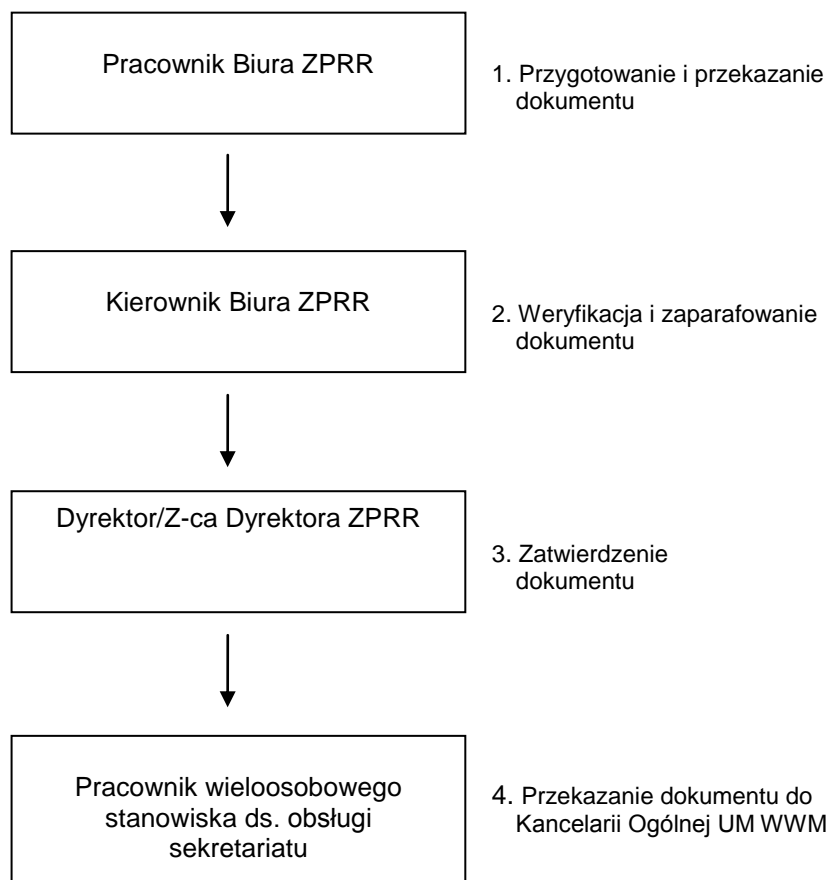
Pracownik Biura ZPRR

1. Przygotowanie i przekazanie dokumentu

Kierownik Biura ZPRR

2. Weryfikacja i zaparafowanie dokumentu

Dyrektor/Z-ca Dyrektora ZPRR

3. Zatwierdzenie dokumentu

Pracownik wieloosobowego stanowiska ds. obsługi sekretariatu

4. Przekazanie dokumentu do Kancelarii Ogólnej UM WWM